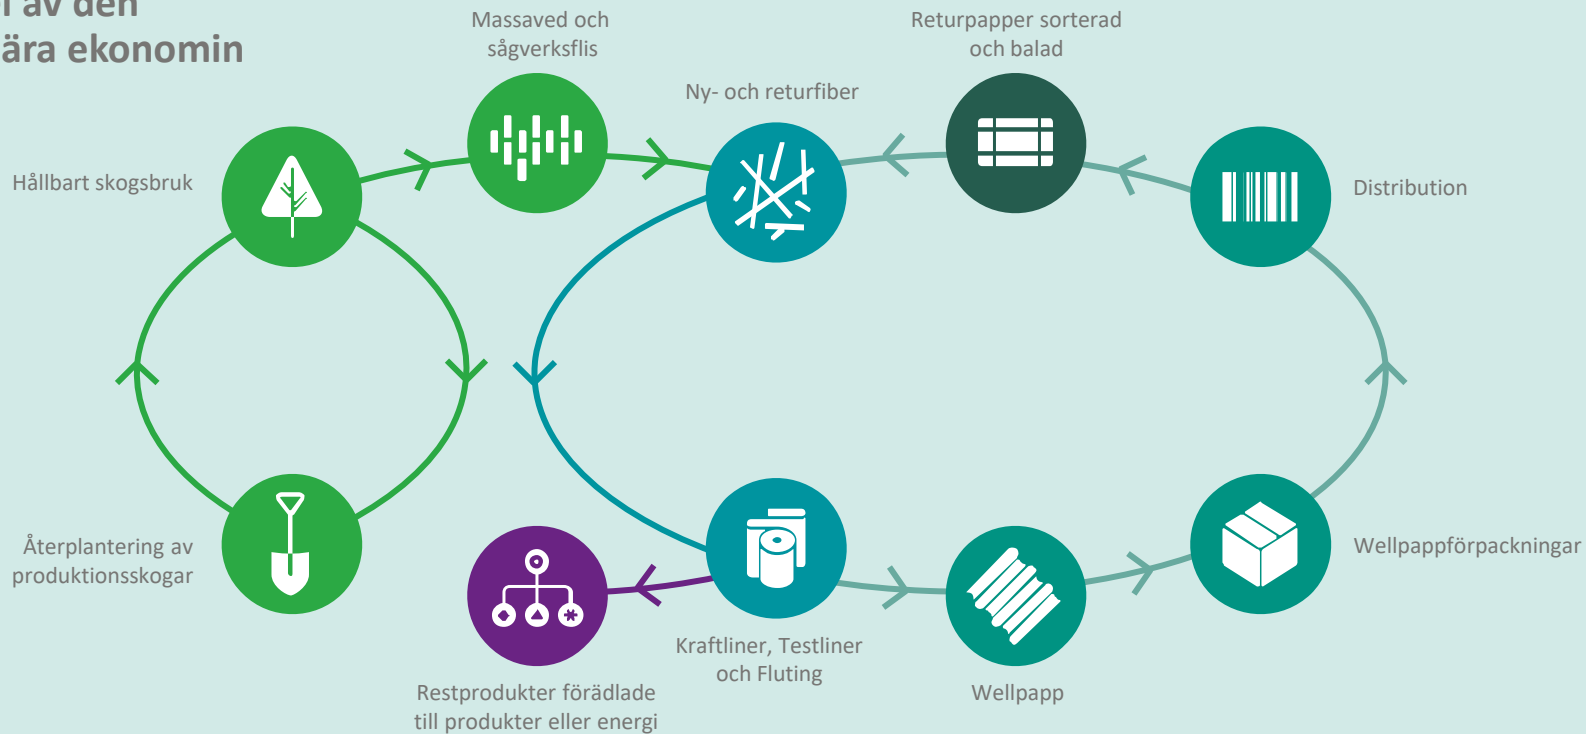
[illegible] av den
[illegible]ära ekonomin

Massaved och sågverksflis

Returpapper sorterad och balad

Ny- och returfiber

Hållbart skogsbruk

Distribution

Återplantering av produktionsskogar

Wellpappförpackningar

Kraftliner, Testliner och Fluting

Wellpapp

Restprodukter förädlade till produkter eller energi